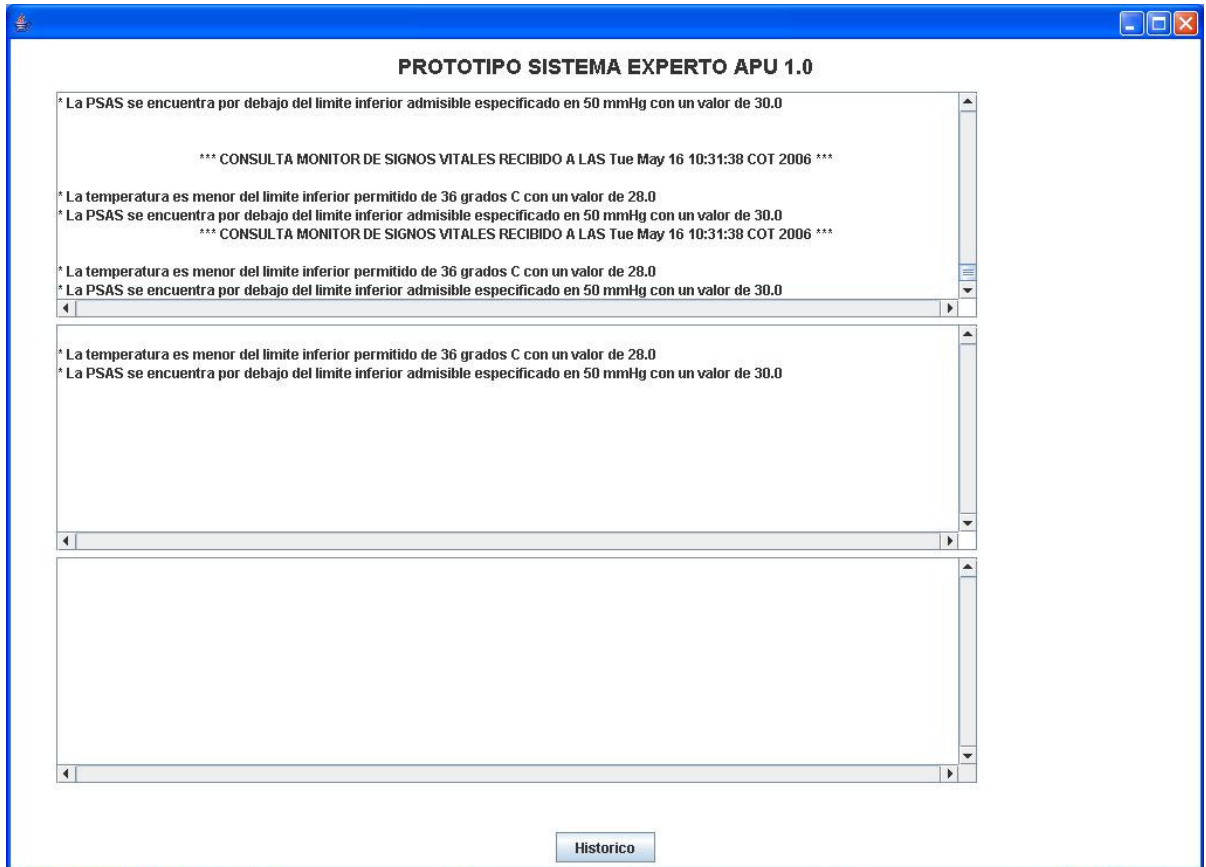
PROTOTIPO SISTEMA EXPERTO APU 1.0

* La PSAS se encuentra por debajo del limite inferior admisible especificado en 50 mmHg con un valor de 30.0

*** CONSULTA MONITOR DE SIGNOS VITALES RECIBIDO A LAS Tue May 16 10:31:38 COT 2006 ***

* La temperatura es menor del limite inferior permitido de 36 grados C con un valor de 28.0
* La PSAS se encuentra por debajo del limite inferior admisible especificado en 50 mmHg con un valor de 30.0
*** CONSULTA MONITOR DE SIGNOS VITALES RECIBIDO A LAS Tue May 16 10:31:38 COT 2006 ***

* La temperatura es menor del limite inferior permitido de 36 grados C con un valor de 28.0
* La PSAS se encuentra por debajo del limite inferior admisible especificado en 50 mmHg con un valor de 30.0

* La temperatura es menor del limite inferior permitido de 36 grados C con un valor de 28.0
* La PSAS se encuentra por debajo del limite inferior admisible especificado en 50 mmHg con un valor de 30.0

Historico